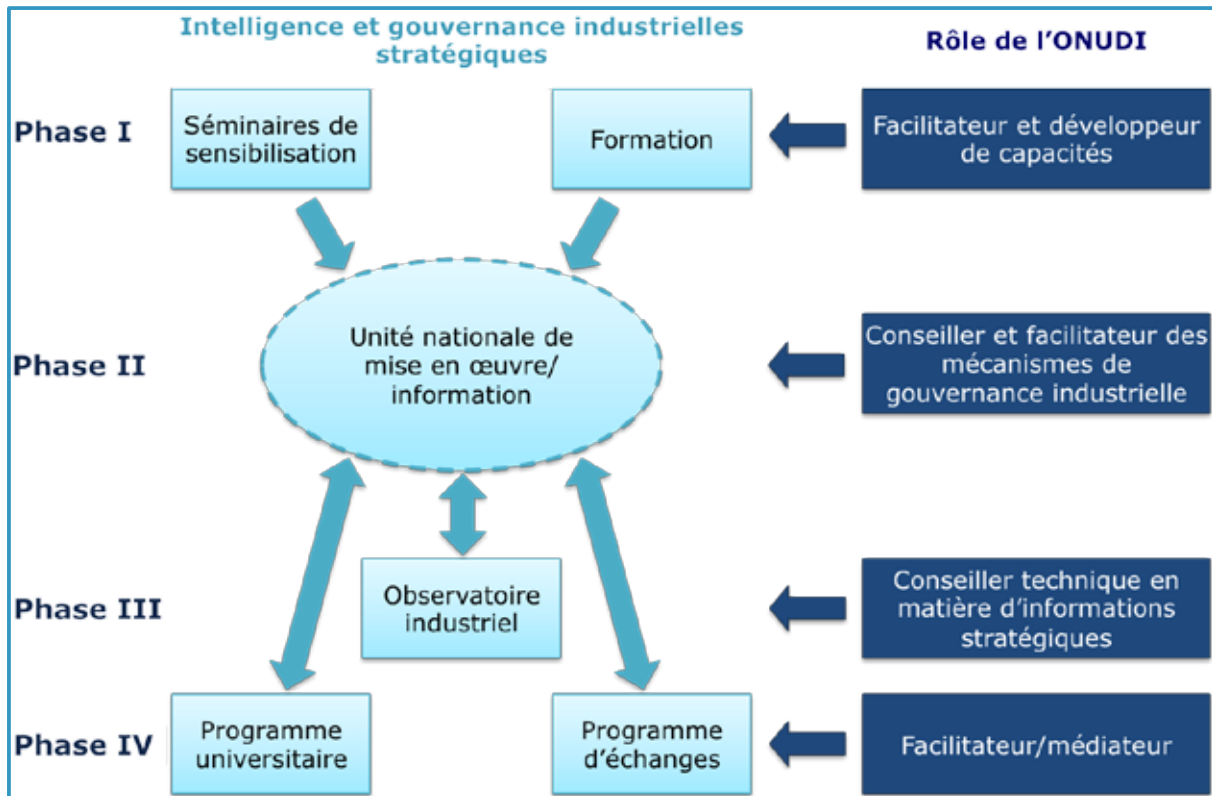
Intelligence et gouvernance industrielles stratégiques

Rôle de l'ONUDI

Phase I

Séminaires de sensibilisation

Formation

Facilitateur et développeur de capacités

Phase II

Unité nationale de mise en œuvre/ information

Conseiller et facilitateur des mécanismes de gouvernance industrielle

Phase III

Observatoire industriel

Conseiller technique en matière d'informations stratégiques

Phase IV

Programme universitaire

Programme d'échanges

Facilitateur/médiateur